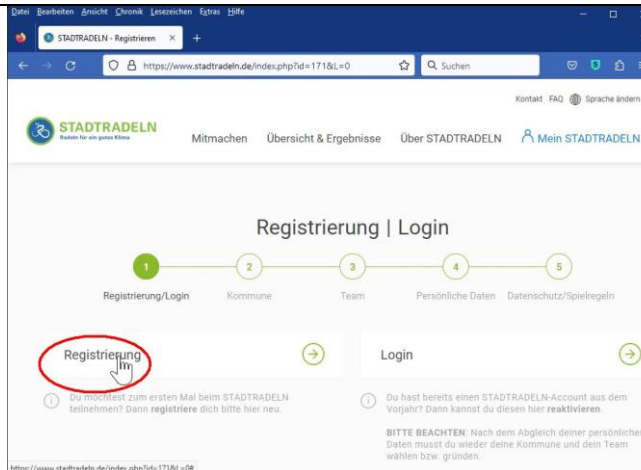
Datei Bearbeiten Ansicht Chronik Lesezeichen Extras Hilfe

STADTRADELN - Registrieren ×

https://www.stadtradeln.de/index.php?id=171&L=0

Suchen

Kontakt FAQ Sprache ändern

STADTRADELN
Radeln für ein gutes Klima

Mitmachen Übersicht & Ergebnisse Über STADTRADELN Mein STADTRADELN

Registrierung | Login

1 2 3 4 5

Registrierung/Login Kommune Team Persönliche Daten Datenschutz/Spielregeln

Registrierung

Login

Du möchtest zum ersten Mal beim STADTRADELN teilnehmen? Dann **registriere** dich bitte hier neu.

Du hast bereits einen STADTRADELN-Account aus dem Vorjahr? Dann kannst du diesen hier **reaktivieren**.

**BITTE BEACHTEN**: Nach dem Abgleich deiner persönlichen Daten musst du wieder deine Kommune und dein Team wählen bzw. gründen.

https://www.stadtradeln.de/index.php?id=171&L=0#